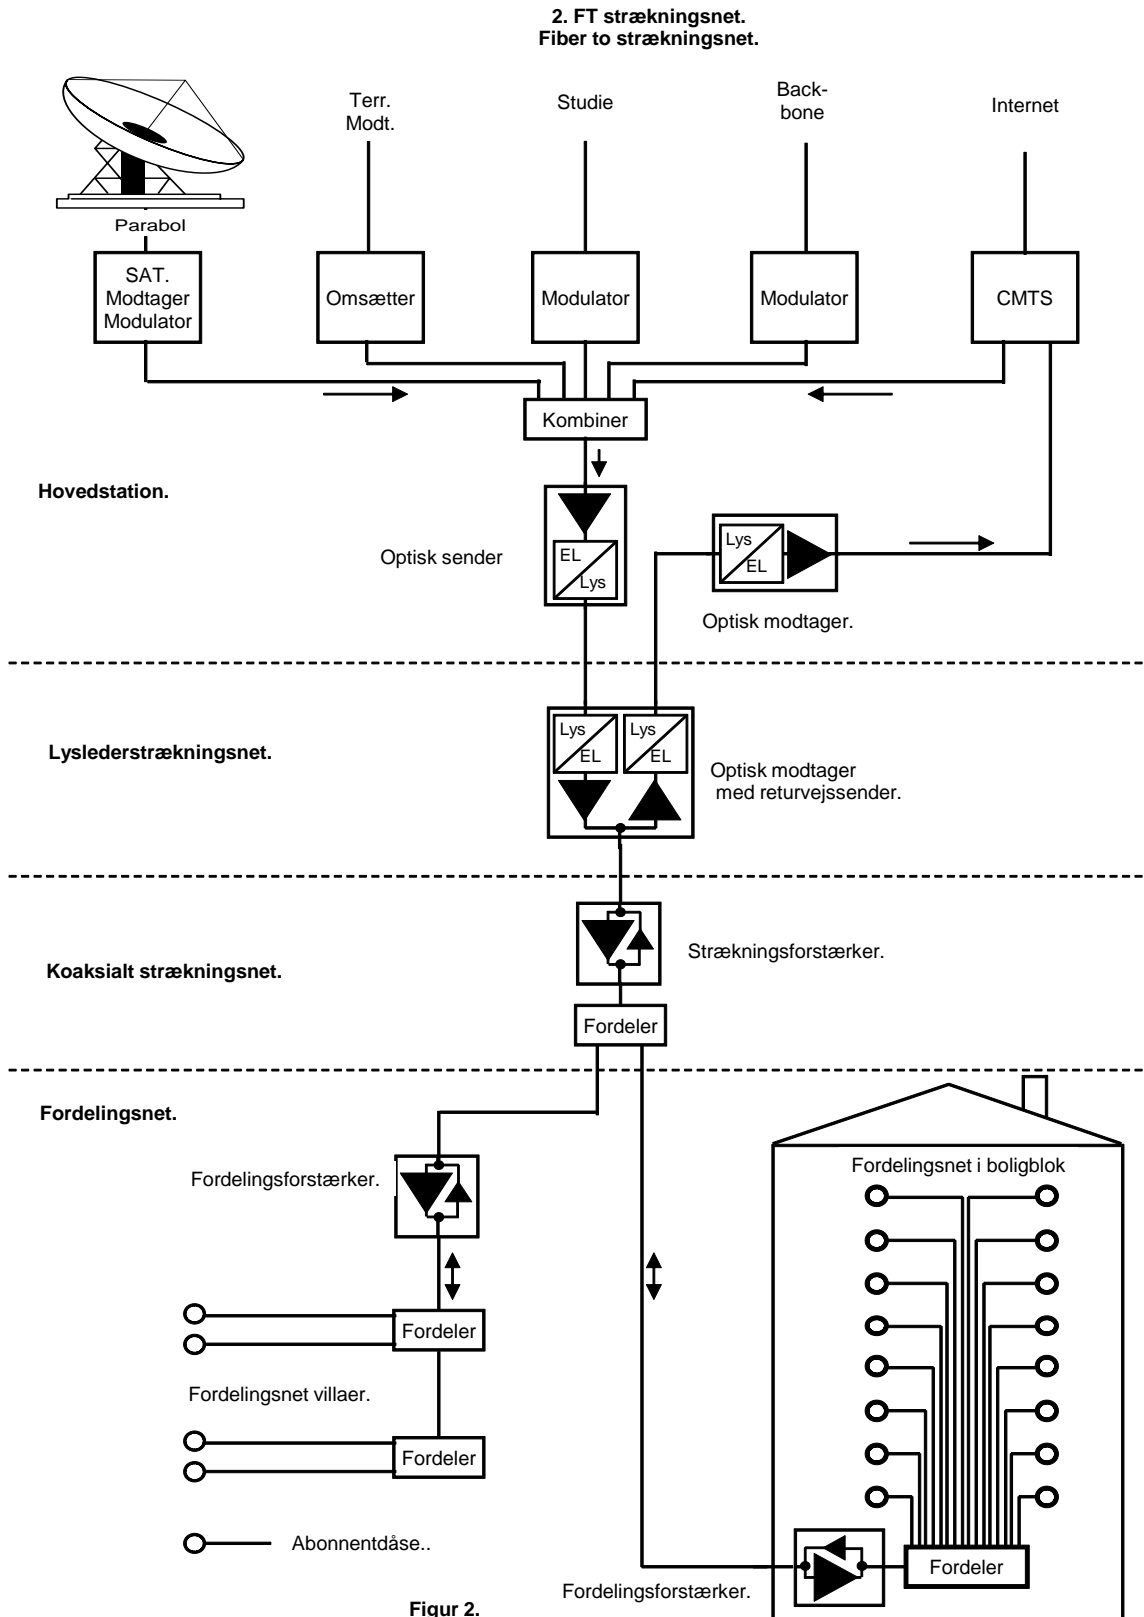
2. FT strækningsnet.
Fiber to strækningsnet.

Terr. Modt.

Studie

Back-bone

Internet

Parabol

SAT. Modtager Modulator

Omsætter

Modulator

Modulator

CMTS

Kombiner

Hovedstation.

Optisk sender

EL
Lys

Lys
EL

Optisk modtager.

Lyslederstrækningsnet.

Lys
EL

Lys
EL

Optisk modtager med returvejssender.

Koaksialt strækningsnet.

Strækningsforstærker.

Fordeler

Fordelingsnet.

Fordelingsforstærker.

Fordelingsnet i boligblok

Fordeler

Fordelingsnet villaer.

Fordeler

Abonnentdåse..

Fordeler

Fordelingsforstærker.

Figur 2.